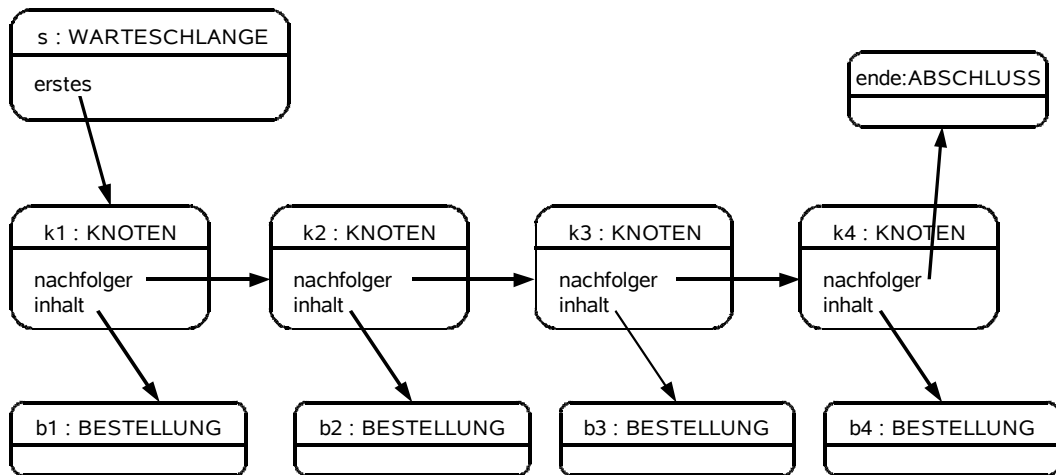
s : WARTESCHLANGE

erstes

ende:ABSCHLUSS

k1 : KNOTEN

nachfolger
inhalt

k2 : KNOTEN

nachfolger
inhalt

k3 : KNOTEN

nachfolger
inhalt

k4 : KNOTEN

nachfolger
inhalt

b1 : BESTELLUNG

b2 : BESTELLUNG

b3 : BESTELLUNG

b4 : BESTELLUNG